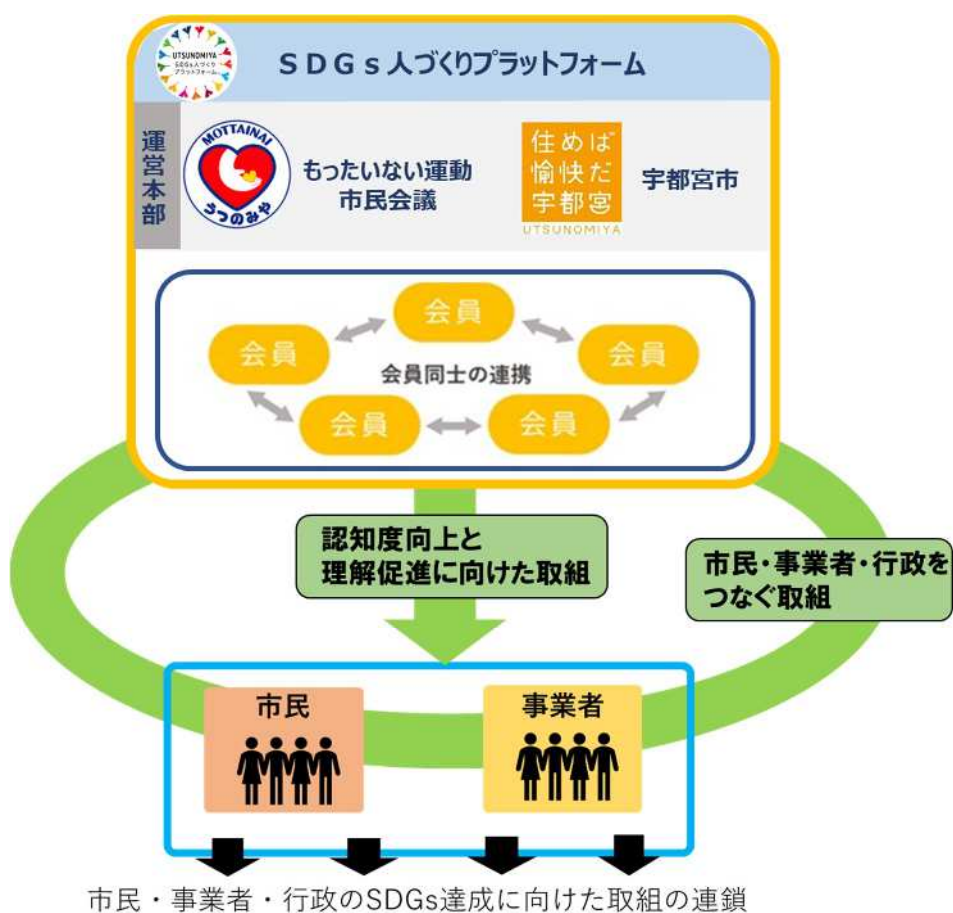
UTSUNOMIYA
SDGs人づくり
プラットフォーム

ＳＤＧｓ人づくりプラットフォーム

運営本部

MOTTAINAI
うつのみや

もったいない運動
市民会議

住めば
愉快だ
宇都宮
UTSUNOMIYA

宇都宮市

会員
会員
会員
会員
会員
会員同士の連携

認知度向上と
理解促進に向けた取組

市民・事業者・行政を
つなぐ取組

市民

事業者

市民・事業者・行政のSDGs達成に向けた取組の連鎖